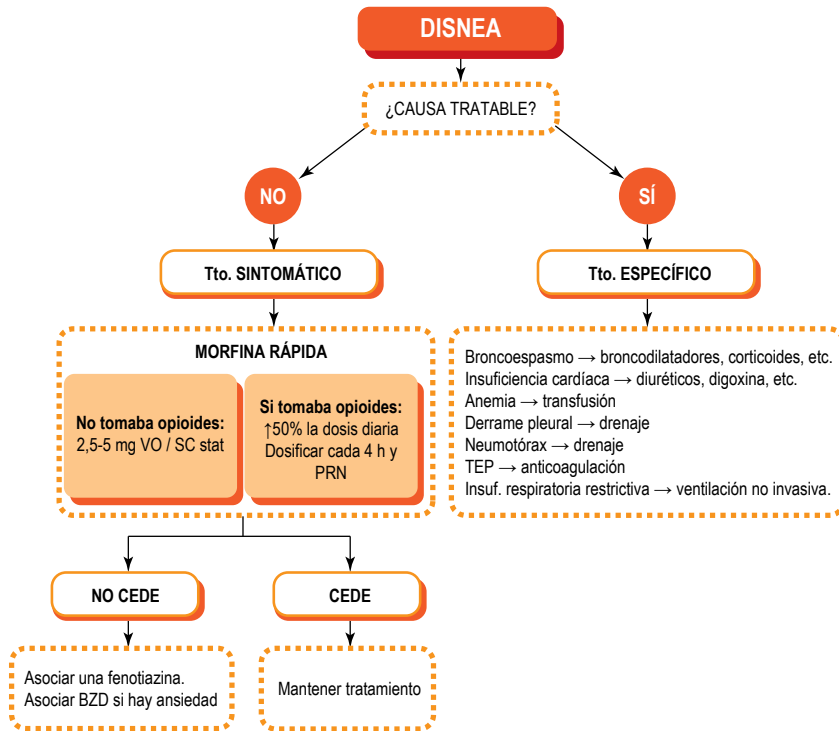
DISNEA

¿CAUSA TRATABLE?

NO

SÍ

Tto. SINTOMÁTICO

Tto. ESPECÍFICO

MORFINA RÁPIDA

No tomaba opioides:
2,5-5 mg VO / SC stat

Si tomaba opioides:
↑50% la dosis diaria
Dosificar cada 4 h y PRN

Broncoespasmo → broncodilatadores, corticoides, etc.
Insuficiencia cardíaca → diuréticos, digoxina, etc.
Anemia → transfusión
Derrame pleural → drenaje
Neumotórax → drenaje
TEP → anticoagulación
Insuf. respiratoria restrictiva → ventilación no invasiva.

NO CEDE

CEDE

Asociar una fenotiazina.
Asociar BZD si hay ansiedad

Mantener tratamiento